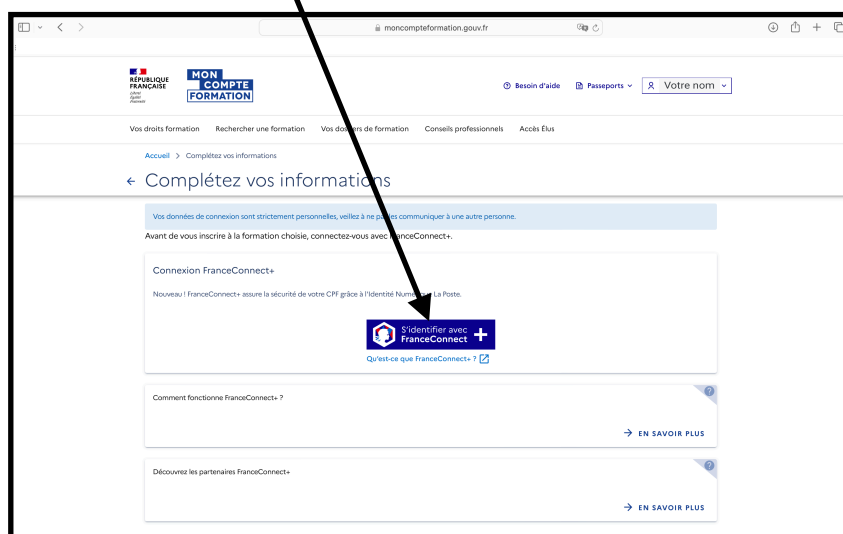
moncompteformation.gouv.fr

RÉPUBLIQUE FRANÇAISE
Liberté
Égalité
Fraternité

MON COMPTE FORMATION

Besoin d'aide   Passeports   Votre nom

Vos droits formation   Rechercher une formation   Vos dossiers de formation   Conseils professionnels   Accès Élus

Accueil > Complétez vos informations

← Complétez vos informations

Vos données de connexion sont strictement personnelles, veillez à ne pas les communiquer à une autre personne.

Avant de vous inscrire à la formation choisie, connectez-vous avec FranceConnect+.

Connexion FranceConnect+

Nouveau ! FranceConnect+ assure la sécurité de votre CPF grâce à l'Identité Numérique La Poste.

S'identifier avec FranceConnect +

Qu'est-ce que FranceConnect+ ?

Comment fonctionne FranceConnect+ ?

→ EN SAVOIR PLUS

Découvrez les partenaires FranceConnect+

→ EN SAVOIR PLUS